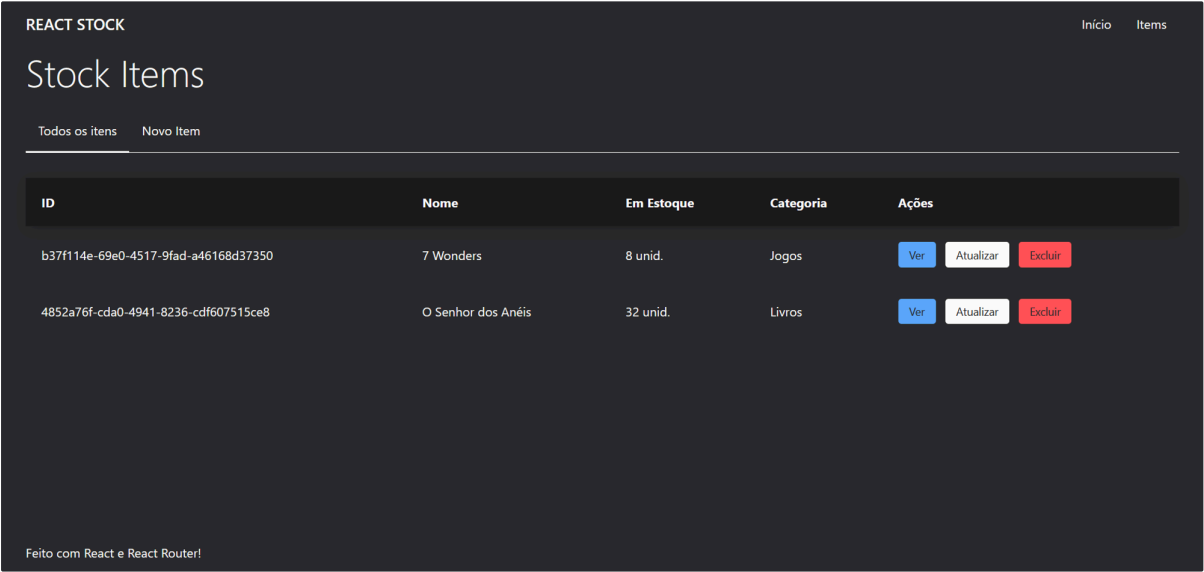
REACT STOCK

Início Items

Stock Items

Todos os itens Novo Item

| ID | Nome | Em Estoque | Categoria | Ações |
|---|---|---|---|---|
| b37f114e-69e0-4517-9fad-a46168d37350 | 7 Wonders | 8 unid. | Jogos | Ver Atualizar Excluir |
| 4852a76f-cda0-4941-8236-cdf607515ce8 | O Senhor dos Anéis | 32 unid. | Livros | Ver Atualizar Excluir |

Feito com React e React Router!